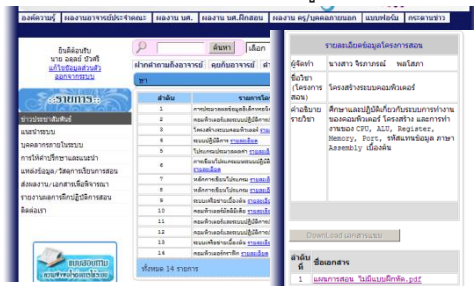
องค์ความรู้ | ผลงานอาจารย์ประจำคณะ | ผลงาน นศ. | ผลงาน นศ.ฝึกสอน | ผลงาน ครู/บุคลากรภายนอก | แบบฟอร์ม | กระดานข่าว

ยินดีต้อนรับ
นาย ผดุงชัย ...
แก้ไขข้อมูลส่วนตัว
ออกจากระบบ

รายการ
ข่าวประชาสัมพันธ์
แนะนำระบบ
บุคลากรภายในระบบ
การให้คำปรึกษาและแนะนำ
แหล่งข้อมูล/วัสดุการเรียนการสอน
ส่งผลงาน/เอกสารเพื่อพิจารณา
รายงานผลการฝึกปฏิบัติการสอน
ติดต่อเรา

ค้นหา | เลือก
ฝากคำถามถึงอาจารย์ | คุยกับอาจารย์

| ลำดับ | รายการโครงการ |
|---|---|
| 1 | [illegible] |
| 2 | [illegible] |
| 3 | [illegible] |
| 4 | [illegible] |
| 5 | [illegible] |
| 6 | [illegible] |
| 7 | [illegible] |
| 8 | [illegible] |
| 9 | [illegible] |
| 10 | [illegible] |
| 11 | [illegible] |
| 12 | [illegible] |
| 13 | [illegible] |
| 14 | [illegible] |

ทั้งหมด 14 รายการ

รายละเอียดข้อมูลโครงการสอน

| ผู้จัดทำ | นางสาว จิราภรณ์ พลโสภา |
|---|---|
| ชื่อโครงการสอน | โครงสร้างระบบคอมพิวเตอร์ |
| คำอธิบายรายวิชา | ศึกษาและปฏิบัติเกี่ยวกับระบบการทำงานของคอมพิวเตอร์ โครงสร้าง และการทำงานของ CPU, ALU, Register, Memory, Port, รหัสภาษาข้อมูล ภาษา Assembly เบื้องต้น |

Download เอกสารแนบ

| ลำดับที่ | ชื่อเอกสาร |
|---|---|
| 1 | แผนการสอน ไม่มีแบบฝึกหัด.pdf |